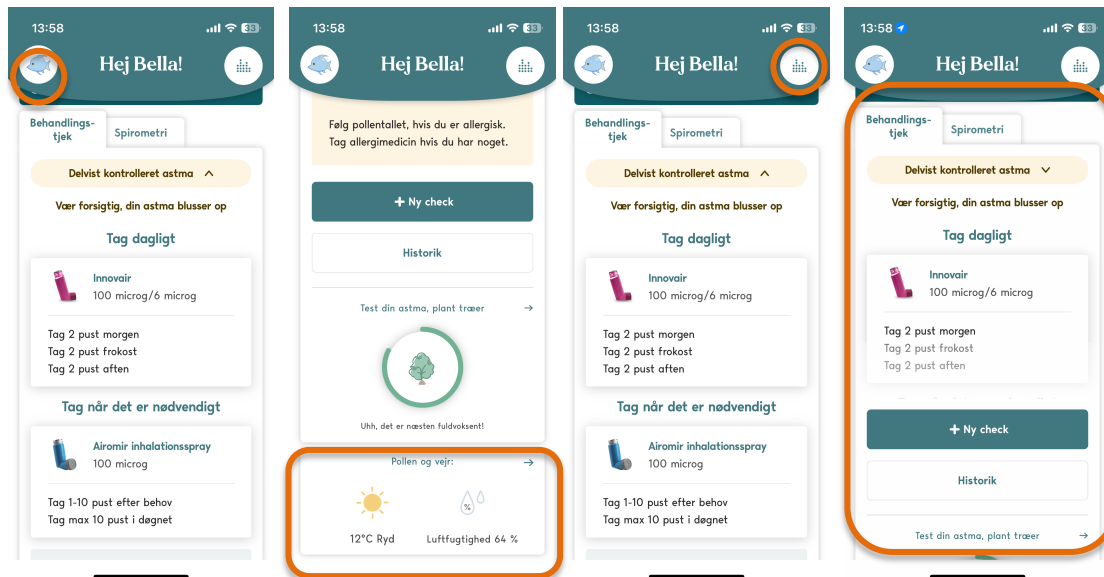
13:58

Hej Bella!

Behandlings-tjek

Spirometri

Delvist kontrolleret astma

Vær forsigtig, din astma blusser op

Tag dagligt

Innovair
100 microg/6 microg

Tag 2 pust morgen
Tag 2 pust frokost
Tag 2 pust aften

Tag når det er nødvendigt

Airomir inhalationsspray
100 microg

Tag 1-10 pust efter behov
Tag max 10 pust i døgnet

13:58

Hej Bella!

Følg pollentallet, hvis du er allergisk. Tag allergimedicin hvis du har noget.

+ Ny check

Historik

Test din astma, plant træer →

Uhh, det er næsten fuldvoksent!

Pollen og vejr: →

12°C Ryd

%

Luftfugtighed 64 %

13:58

Hej Bella!

Behandlings-tjek

Spirometri

Delvist kontrolleret astma

Vær forsigtig, din astma blusser op

Tag dagligt

Innovair
100 microg/6 microg

Tag 2 pust morgen
Tag 2 pust frokost
Tag 2 pust aften

Tag når det er nødvendigt

Airomir inhalationsspray
100 microg

Tag 1-10 pust efter behov
Tag max 10 pust i døgnet

13:58

Hej Bella!

Behandlings-tjek

Spirometri

Delvist kontrolleret astma

Vær forsigtig, din astma blusser op

Tag dagligt

Innovair
100 microg/6 microg

Tag 2 pust morgen
Tag 2 pust frokost
Tag 2 pust aften

+ Ny check

Historik

Test din astma, plant træer →